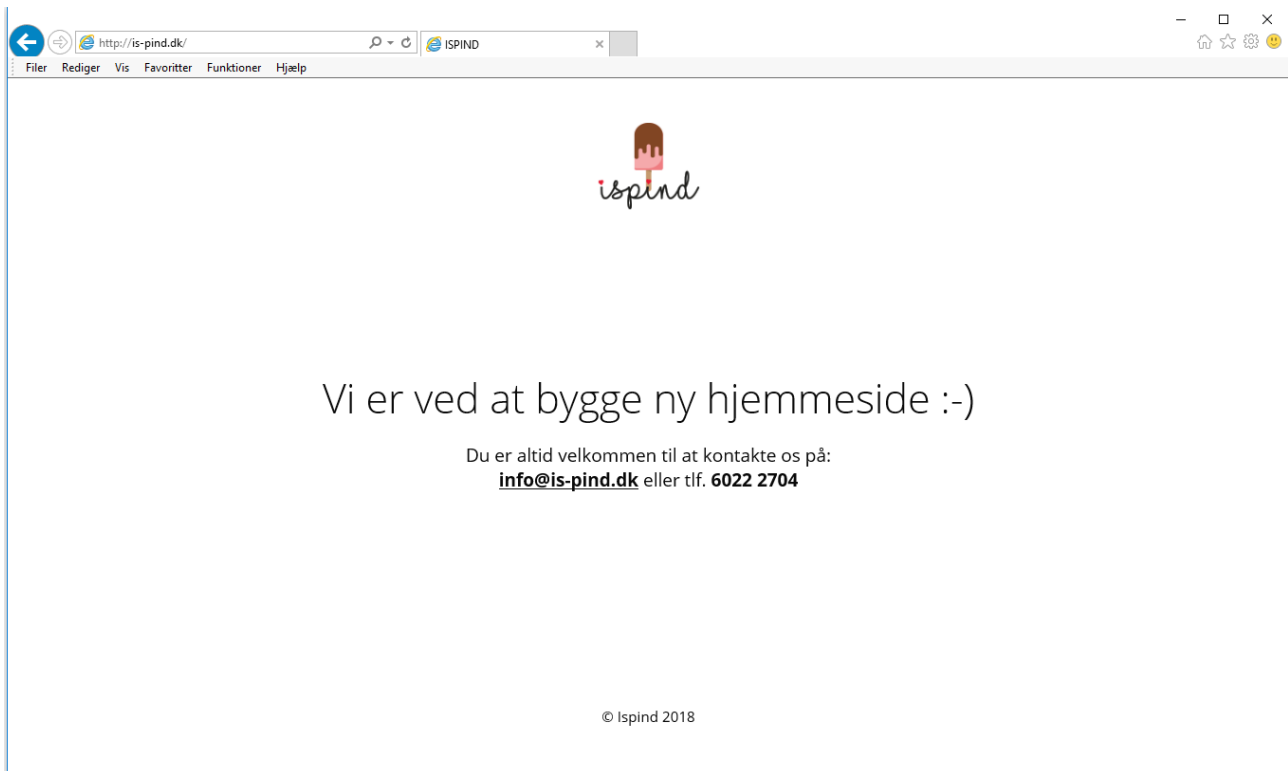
http://is-pind.dk/

ISPIND

Filer Rediger Vis Favoritter Funktioner Hjælp

ispind

Vi er ved at bygge ny hjemmeside :-)

Du er altid velkommen til at kontakte os på:
**info@is-pind.dk** eller tlf. **6022 2704**

© Ispind 2018